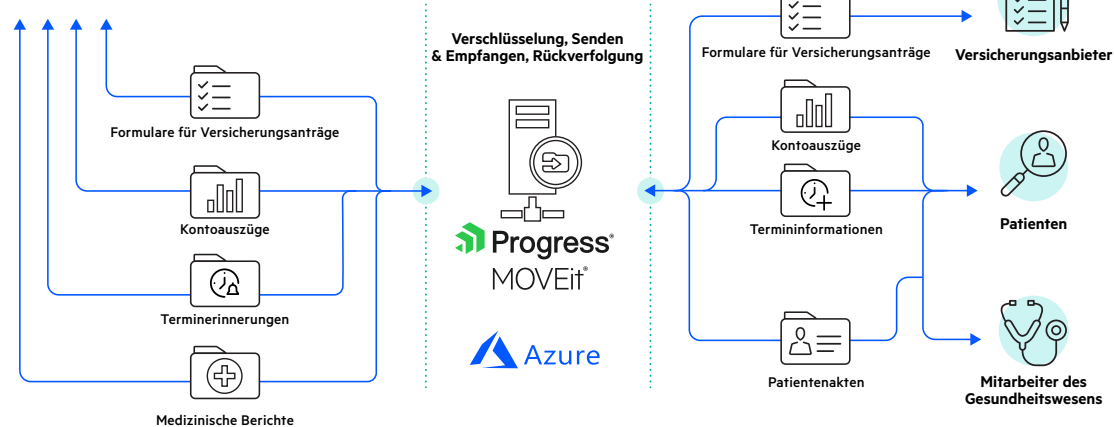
Formulare für Versicherungsanträge

Kontoauszüge

Terminerinnerungen

Medizinische Berichte

Verschlüsselung, Senden & Empfangen, Rückverfolgung

Progress®

MOVEit®

Azure

Formulare für Versicherungsanträge

Kontoauszüge

Termininformationen

Patientenakten

Versicherungsanbieter

Patienten

Mitarbeiter des Gesundheitswesens